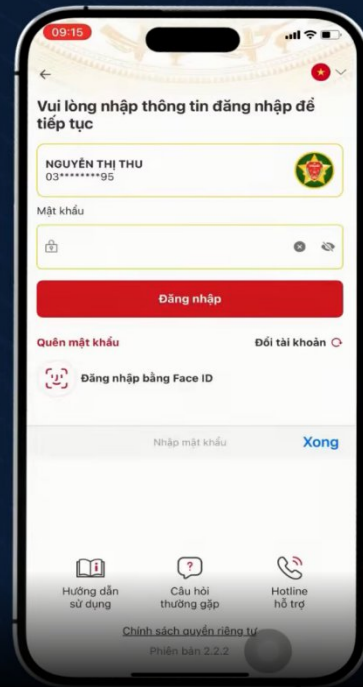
09:15

Vui lòng nhập thông tin đăng nhập để tiếp tục

NGUYỄN THỊ THU
03********95

Mật khẩu

Đăng nhập

Quên mật khẩu

Đổi tài khoản

Đăng nhập bằng Face ID

Nhập mật khẩu

Xong

Hướng dẫn sử dụng

Câu hỏi thường gặp

Hotline hỗ trợ

Chính sách quyền riêng tư

Phiên bản 2.2.2